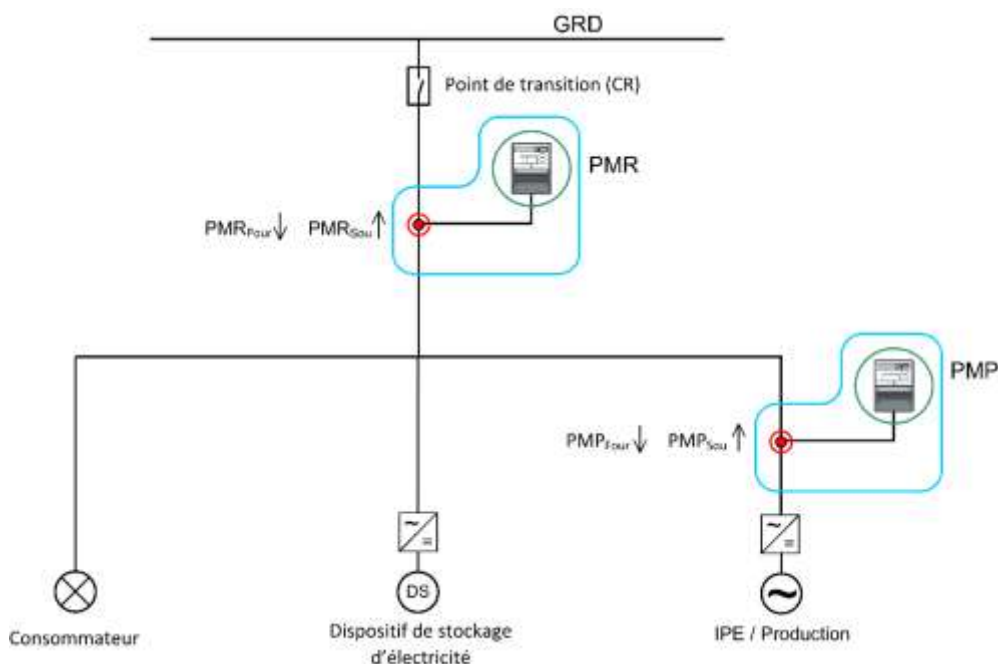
GRD

Point de transition (CR)

PMR

$PMR_{Four}\downarrow$ $PMR_{Sou}\uparrow$

PMP

$PMP_{Four}\downarrow$ $PMP_{Sou}\uparrow$

~
=

~
=

DS

~

Consommateur

Dispositif de stockage d'électricité

IPE / Production